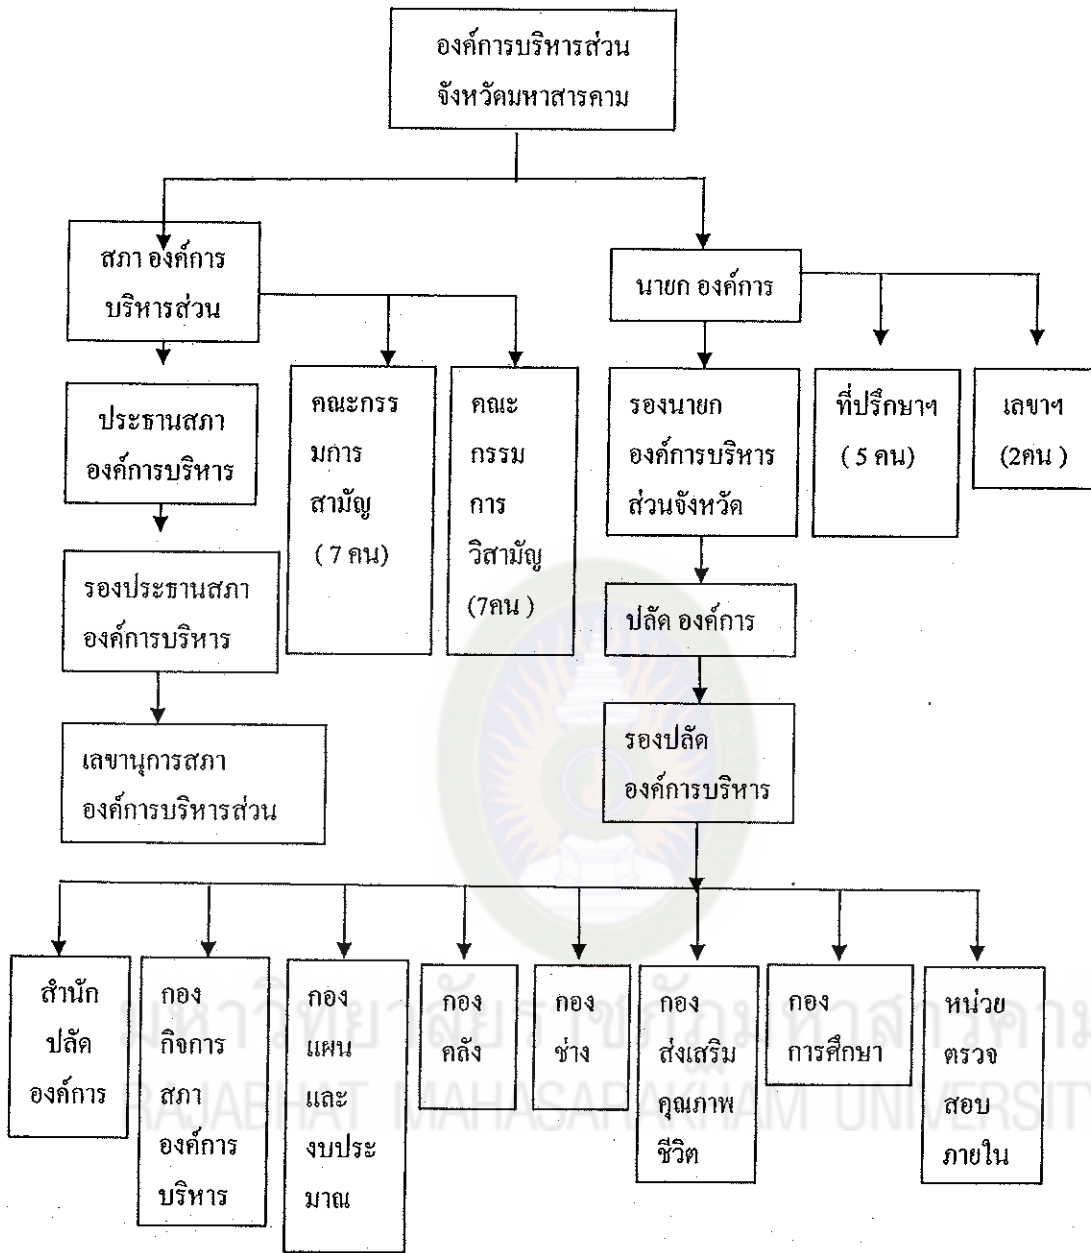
องค์การบริหารส่วนจังหวัดมหาสารคาม

สภา องค์การบริหารส่วน

นายก องค์การ

ประธานสภาองค์การบริหาร

คณะกรรมการสามัญ (7 คน)

คณะกรรมการวิสามัญ (7คน)

รองนายกองค์การบริหารส่วนจังหวัด

ที่ปรึกษาฯ (5 คน)

เลขาฯ (2คน)

รองประธานสภาองค์การบริหาร

ปลัด องค์การ

เลขานุการสภาองค์การบริหารส่วน

รองปลัดองค์การบริหาร

สำนักปลัดองค์การ

กองกิจการสภาองค์การบริหาร

กองแผนและงบประมาณ

กองคลัง

กองช่าง

กองส่งเสริมคุณภาพชีวิต

กองการศึกษา

หน่วยตรวจสอบภายใน

มหาวิทยาลัยราชภัฏมหาสารคาม
RAJABHAT MAHASARAKHAM UNIVERSITY